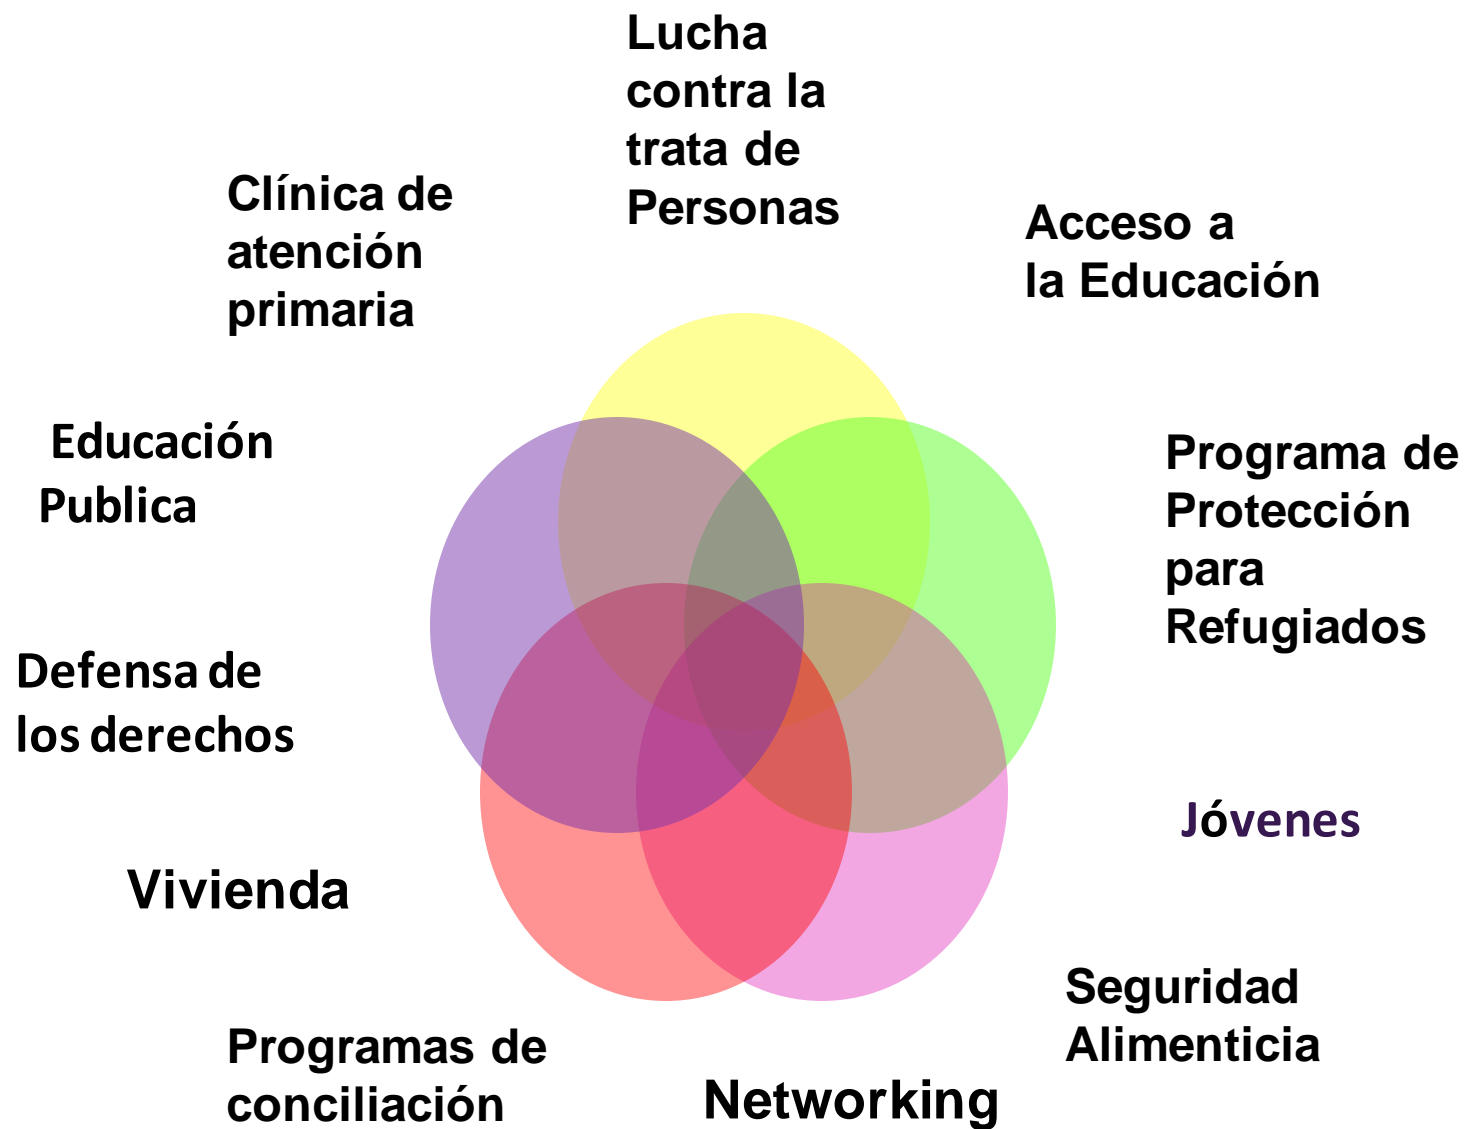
Lucha contra la trata de Personas

Clínica de atención primaria

Acceso a la Educación

Educación Publica

Programa de Protección para Refugiados

Defensa de los derechos

Jóvenes

Vivienda

Seguridad Alimenticia

Programas de conciliación

Networking